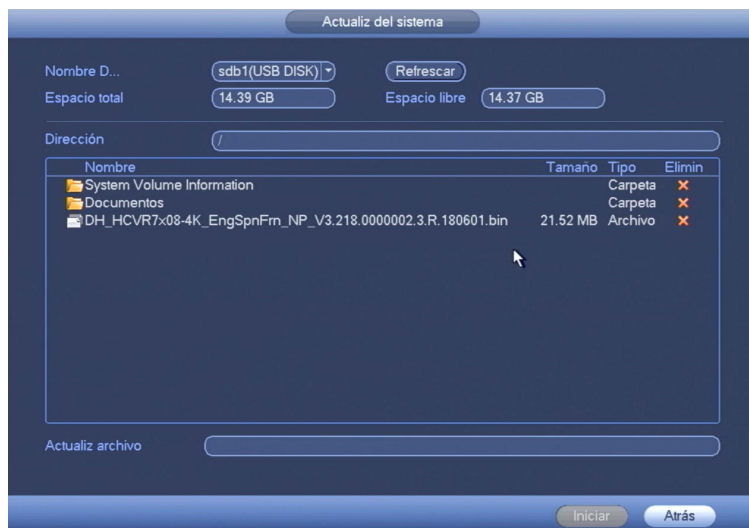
Actualiz del sistema

Nombre D... sdb1(USB DISK) Refrescar

Espacio total 14.39 GB Espacio libre 14.37 GB

Dirección /

| Nombre | Tamaño | Tipo | Elimin |
|---|---|---|---|
| System Volume Information | | Carpeta | × |
| Documentos | | Carpeta | × |
| DH_HCVR7x08-4K_EngSpnFrn_NP_V3.218.0000002.3.R.180601.bin | 21.52 MB | Archivo | × |

Actualiz archivo

Iniciar Atrás